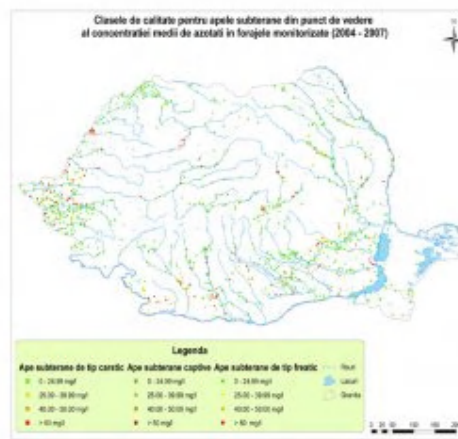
Clasele de calitate pentru apele subterane din punct de vedere al concentratiei medii de azotati în forajele monitorizate (2004 - 2007)

Legenda

Ape subterane de tip carstic
0 - 24.99 mg/l
25.00 - 39.99 mg/l
40.00 - 50.00 mg/l
> 50 mg/l

Ape subterane captive
0 - 24.99 mg/l
25.00 - 39.99 mg/l
40.00 - 50.00 mg/l
> 50 mg/l

Ape subterane de tip freatic
0 - 24.99 mg/l
25.00 - 39.99 mg/l
40.00 - 50.00 mg/l
> 50 mg/l

Rauri
Lacuri
Granita

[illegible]